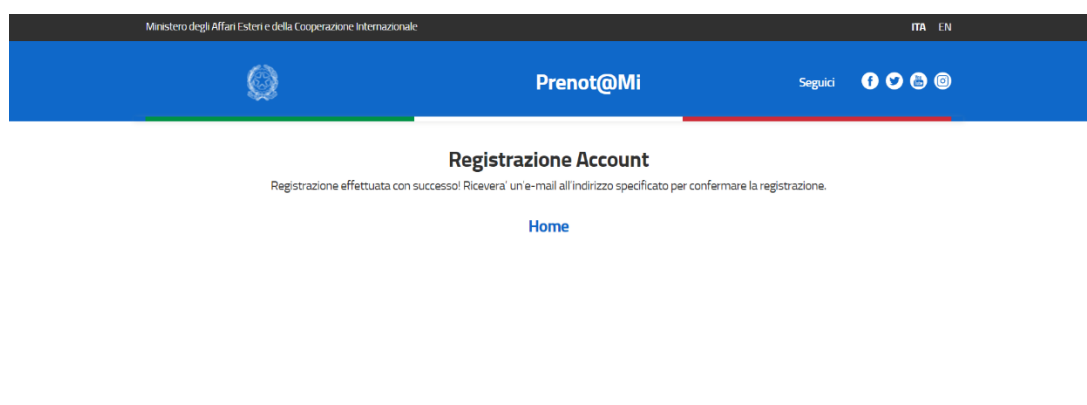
Ministero degli Affari Esteri e della Cooperazione Internazionale

ITA EN

Prenot@Mi

Seguici

Registrazione Account

Registrazione effettuata con successo! Riceverà un'e-mail all'indirizzo specificato per confermare la registrazione.

Home